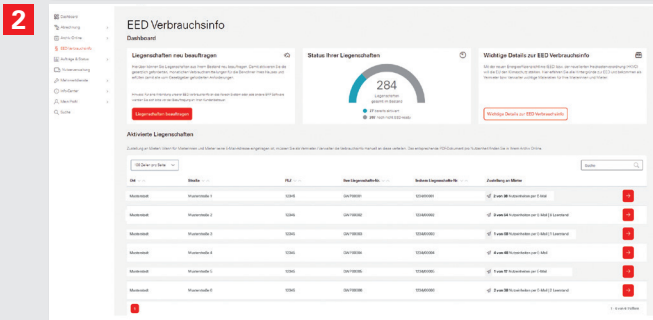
2

Dashboard
Abrechnung
Ista Online
EED Verbrauchsinfo
Aufträge & Status
Terminvereinbarung
Wartungsverträge
Infocenter
Mein Profil
Suche

EED Verbrauchsinfo
Dashboard

Liegenschaften neu beauftragen
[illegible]
Liegenschaften beauftragen

Status Ihrer Liegenschaften
284
Liegenschaften gesamt im Bestand
37 bereits aktiviert
247 noch nicht EED-fähig

Wichtige Details zur EED Verbrauchsinfo
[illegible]
Wichtige Details zur EED Verbrauchsinfo

Aktivierte Liegenschaften
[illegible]

100 Zeilen pro Seite
Suche

| Ort | Straße | PLZ | ista Liegenschaftsnr. | Sofema Liegenschaftsnr. | Zustellung an Mieter | |
|---|---|---|---|---|---|---|
| Musterstadt | Musterstraße 1 | 12345 | GA/100001 | 123456/0001 | 2 von 30 Nutzer/innen per E-Mail | → |
| Musterstadt | Musterstraße 2 | 12345 | GA/100002 | 123456/0002 | 2 von 24 Nutzer/innen per E-Mail (2 Lowband) | → |
| Musterstadt | Musterstraße 3 | 12345 | GA/100003 | 123456/0003 | 1 von 19 Nutzer/innen per E-Mail (1 Lowband) | → |
| Musterstadt | Musterstraße 4 | 12345 | GA/100004 | 123456/0004 | 4 von 43 Nutzer/innen per E-Mail | → |
| Musterstadt | Musterstraße 5 | 12345 | GA/100005 | 123456/0005 | 1 von 11 Nutzer/innen per E-Mail | → |
| Musterstadt | Musterstraße 6 | 12345 | GA/100006 | 123456/0006 | 3 von 26 Nutzer/innen per E-Mail (3 Lowband) | → |

1
1 - 6 von 6 Zeilen